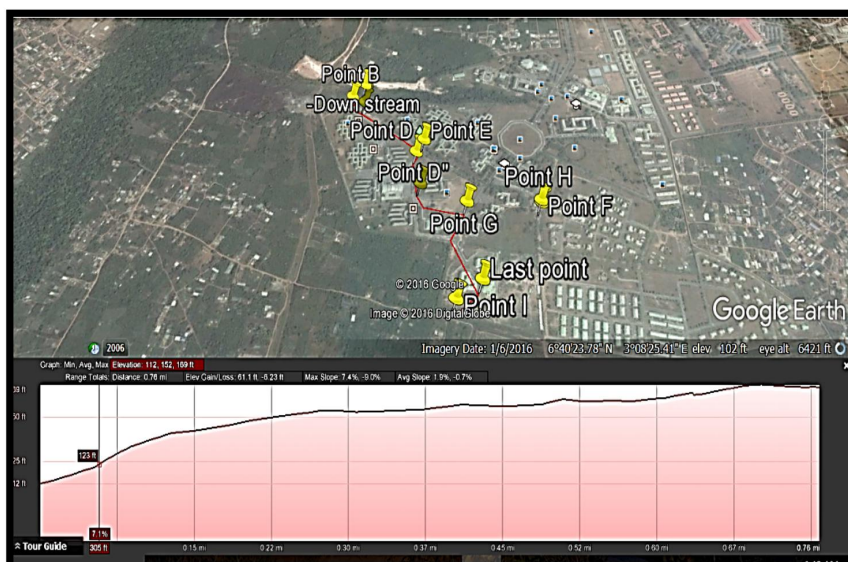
Point B
-Down stream
Point D
Point E
Point D"
Point H
Point F
Point G
Last point
© 2016 Google
Point I
Image © 2016 DigitalGlobe
Google Earth
2006
Imagery Date: 1/6/2016 6°40'23.78" N 3°08'25.41" E elev 102 ft eye alt 6421 ft

Graph: Min, Avg, Max Elevation: 112, 152, 169 ft
Range Totals: Distance: 0.76 mi Elev Gain/Loss: 61.1 ft, -8.23 ft Max Slope: 7.4%, -9.0% Avg Slope: 1.9%, -0.7%
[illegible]9 ft
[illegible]0 ft
25 ft
12 ft
123 ft
7.1%
305 ft
0.15 mi
0.22 mi
0.30 mi
0.37 mi
0.45 mi
0.52 mi
0.60 mi
0.67 mi
0.76 mi
Tour Guide